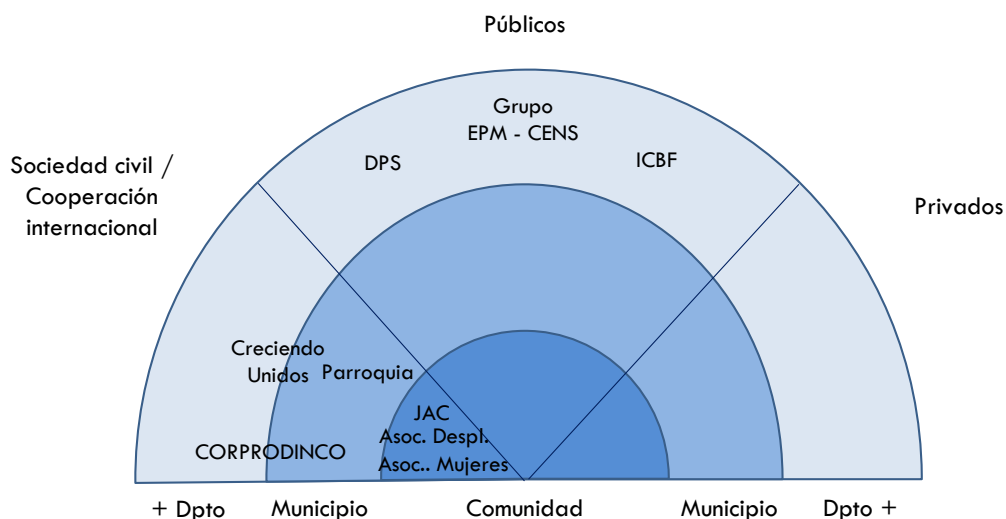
Públicos

Sociedad civil / Cooperación internacional

Privados

Grupo EPM - CENS

DPS

ICBF

Creciendo Unidos

Parroquia

JAC
Asoc. Despl.
Asoc.. Mujeres

CORPRODINCO

+ Dpto

Municipio

Comunidad

Municipio

Dpto +